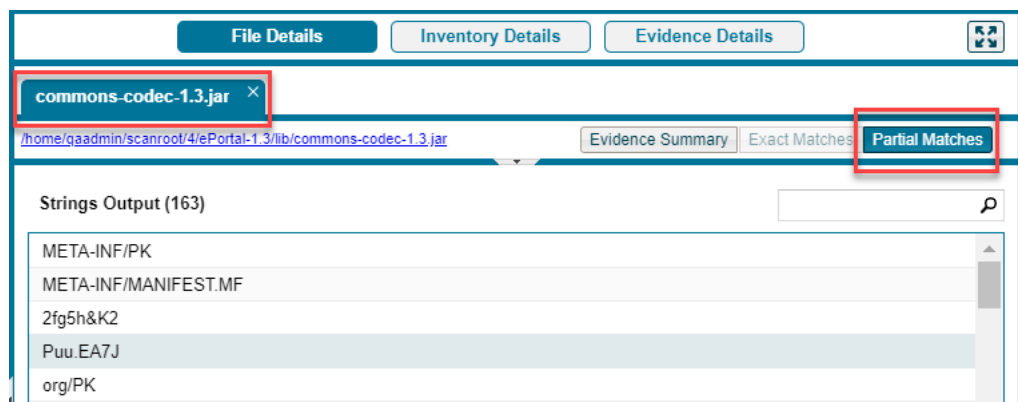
File Details
Inventory Details
Evidence Details

commons-codec-1.3.jar ×

/home/qaadmin/scanroot/4/ePortal-1.3/lib/commons-codec-1.3.jar
Evidence Summary
Exact Matches
Partial Matches

Strings Output (163)

META-INF/PK
META-INF/MANIFEST.MF
2fg5h&K2
Puu.EA7J
org/PK